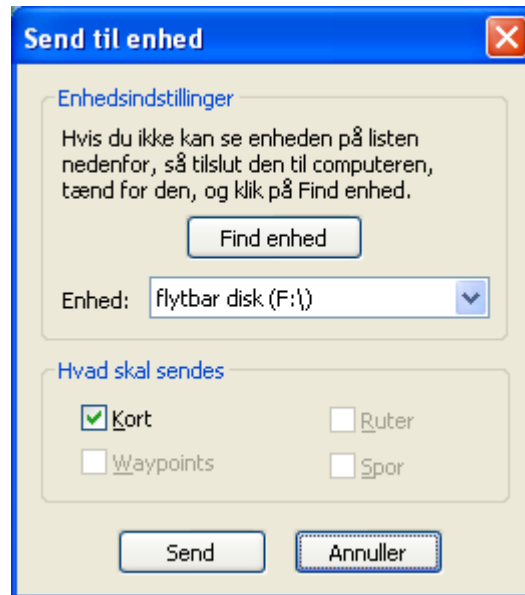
Send til enhed

Enhedsindstillinger

Hvis du ikke kan se enheden på listen nedenfor, så tilslut den til computeren, tænd for den, og klik på Find enhed.

Find enhed

Enhed: flytbar disk (F:\)

Hvad skal sendes

Kort

Ruter

Waypoints

Spor

Send

Annuller